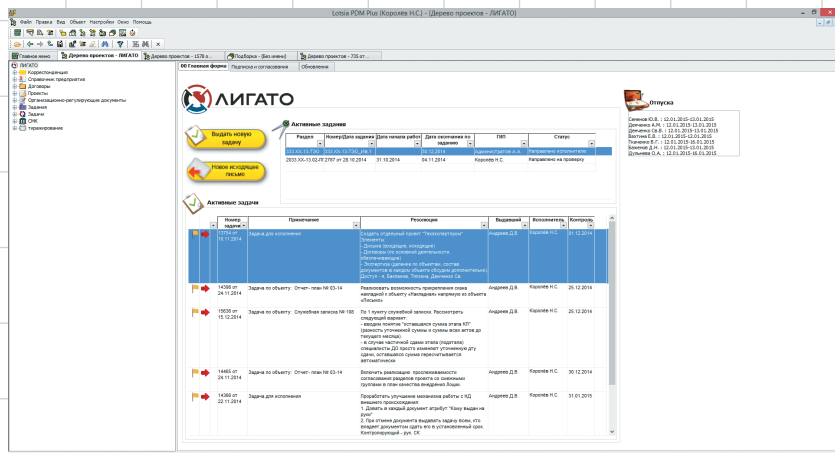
Lotsia PDM Plus (Королев Н.С.) - [Дерево проектов - ЛИГАТО]

Файл Правка Вид Объект Настройки Окно Помощь

Главное меню | Дерево проектов - ЛИГАТО | Дерево проектов - 1578 о... | Подборка - (Без имени) | Дерево проектов - 735 от...

ЛИГАТО
Корреспонденция
Справочник предприятия
Договоры
Проекты
Организационно-регулирующие документы
Задания
Задачи
СМК
тиражирование

00 Главная форма | Подписка и согласования | Обновления

ЛИГАТО

Выдать новую задачу

Новое исходящее письмо

Активные задания

| Раздел | Номер | Дата задания | Дата начала работ | Дата окончания по заданию | ГИП | Статус |
|---|---|---|---|---|---|---|
| 333.XX-13.ТЭО | 333.XX-13.ТЭО_Изм.1 | | | 04.12.2014 | Администратор А.А. | Направлено исполнителю |
| 2833.XX-13.02-ЛГ | 2787 от 28.10.2014 | 31.10.2014 | | 04.11.2014 | Королев Н.С. | Направлено на проверку |

Активные задачи

| | | Номер задачи | Примечание | Резолюция | Выдавший | Исполнитель | Контроль |
|---|---|---|---|---|---|---|---|
| | | 15754 от 15.11.2014 | Задача для исполнения | Создать отдельный проект "Технокомплекс" Элементы: - Договоры (входящие, исходящие) - Договоры по основной деятельности, (Эксплуатации) - Экспертиза (деление по объектам, состав документов в каждом объекте обводим дополнительно) Доступ - к. Беляков, Тихонов, Демченко Св | Андреев Д.В. | Королёв Н.С. | 01.12.2014 |
| | | 14398 от 24.11.2014 | Задача по объекту: Отчет- план № 03-14 | Реализовать возможность прикрепления скана накладной к объекту «Накладная» напрямую из объекта «Письмо» | Андреев Д.В. | Королёв Н.С. | 25.12.2014 |
| | | 15630 от 15.12.2014 | Задача по объекту: Служебная записка № 165 | По 1 пункту служебной записки. Рассмотреть следующий вариант: - вводим понятие "оставшаяся сумма этапа КП" (разность уплаченной суммы и суммы всех актов до текущего месяца). - в случае частичной сдачи этапа (подэтапа) специалисты ДО просто изменяют утонченную дату сдачи, оставшаяся сумма пересчитывается автоматически | Андреев Д.В. | Королёв Н.С. | 25.12.2014 |
| | | 14465 от 24.11.2014 | Задача по объекту: Отчет- план № 03-14 | Включить реализацию: прослеживаемости согласования разделов проекта со смежными группами в план качества внедрения Лоцин. | Андреев Д.В. | Королёв Н.С. | 30.12.2014 |
| | | 14366 от 22.11.2014 | Задача для исполнения | Проработать улучшение механизма работы с КД внешнего происхождения: 1. Давать в каждый документ атрибут "Кому выдан на руки" 2. При отмене документа выдавать задачу всем, кто вождает документы сдать его в установленный срок. Контролирующий - рук. СК | Андреев Д.В. | Королёв Н.С. | 31.01.2015 |

Отпуска

Семенов Ю.В. с 12.01.2015-13.01.2015
Демченко А.М. с 12.01.2015-13.01.2015
Демченко Св.Ф. с 12.01.2015-13.01.2015
Бахтина Е.В. с 12.01.2015-12.01.2015
Ткаченко В.Г. с 12.01.2015-16.01.2015
Баженов Д.Н. с 12.01.2015-13.01.2015
Дульнева О.А. с 12.01.2015-16.01.2015